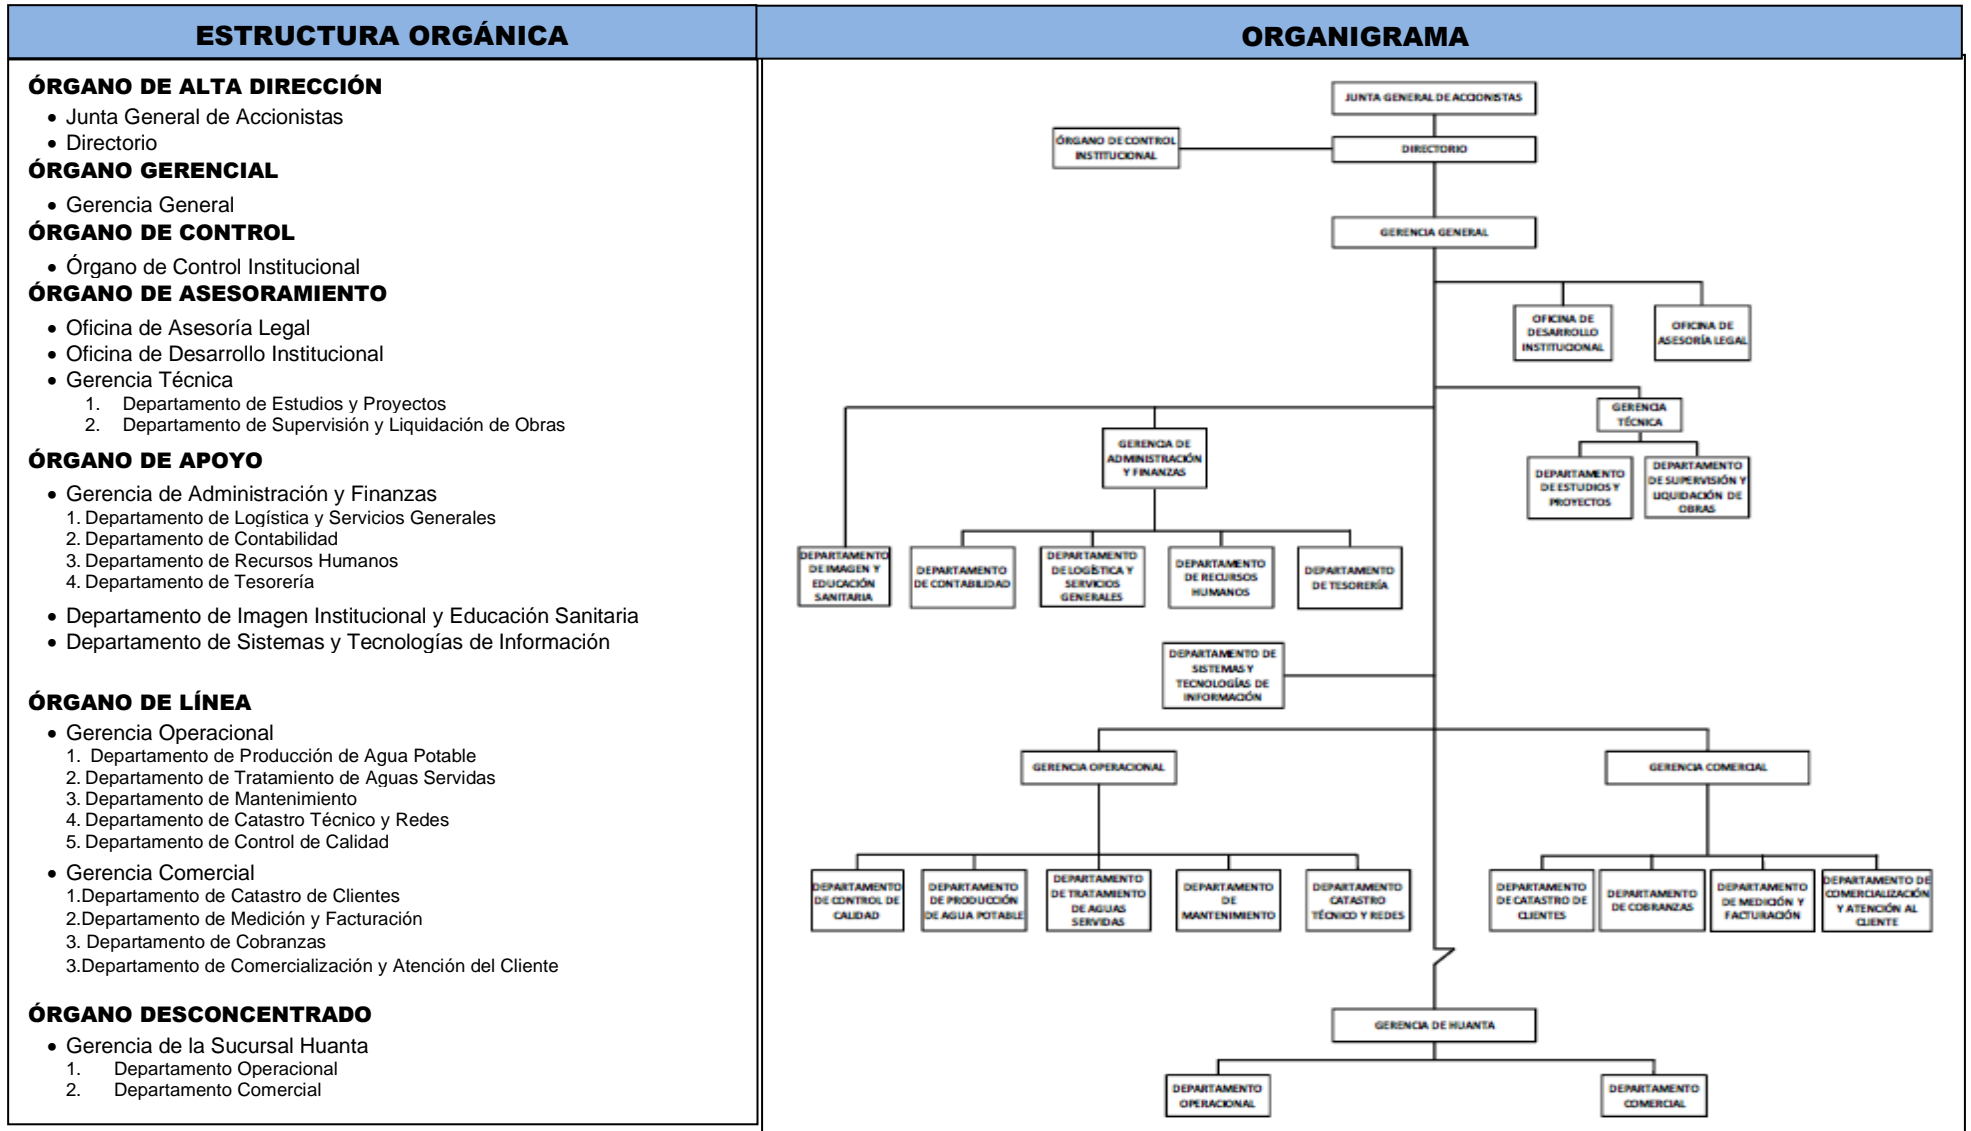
| ESTRUCTURA ORGÁNICA | ORGANIGRAMA |
|---|---|

ÓRGANO DE ALTA DIRECCIÓN
• Junta General de Accionistas
• Directorio
ÓRGANO GERENCIAL
• Gerencia General
ÓRGANO DE CONTROL
• Órgano de Control Institucional
ÓRGANO DE ASESORAMIENTO
• Oficina de Asesoría Legal
• Oficina de Desarrollo Institucional
• Gerencia Técnica
1. Departamento de Estudios y Proyectos
2. Departamento de Supervisión y Liquidación de Obras
ÓRGANO DE APOYO
• Gerencia de Administración y Finanzas
1. Departamento de Logística y Servicios Generales
2. Departamento de Contabilidad
3. Departamento de Recursos Humanos
4. Departamento de Tesorería
• Departamento de Imagen Institucional y Educación Sanitaria
• Departamento de Sistemas y Tecnologías de Información

ÓRGANO DE LÍNEA
• Gerencia Operacional
1. Departamento de Producción de Agua Potable
2. Departamento de Tratamiento de Aguas Servidas
3. Departamento de Mantenimiento
4. Departamento de Catastro Técnico y Redes
5. Departamento de Control de Calidad
• Gerencia Comercial
1.Departamento de Catastro de Clientes
2.Departamento de Medición y Facturación
3. Departamento de Cobranzas
3.Departamento de Comercialización y Atención del Cliente

ÓRGANO DESCONCENTRADO
• Gerencia de la Sucursal Huanta
1. Departamento Operacional
2. Departamento Comercial

JUNTA GENERAL DE ACCIONISTAS
ÓRGANO DE CONTROL INSTITUCIONAL
DIRECTORIO
GERENCIA GENERAL
OFICINA DE DESARROLLO INSTITUCIONAL
OFICINA DE ASESORÍA LEGAL
GERENCIA TÉCNICA
GERENCIA DE ADMINISTRACIÓN Y FINANZAS
DEPARTAMENTO DE ESTUDIOS Y PROYECTOS
DEPARTAMENTO DE SUPERVISIÓN Y LIQUIDACIÓN DE OBRAS
DEPARTAMENTO DE IMAGEN Y EDUCACIÓN SANITARIA
DEPARTAMENTO DE CONTABILIDAD
DEPARTAMENTO DE LOGÍSTICA Y SERVICIOS GENERALES
DEPARTAMENTO DE RECURSOS HUMANOS
DEPARTAMENTO DE TESORERÍA
DEPARTAMENTO DE SISTEMAS Y TECNOLOGÍAS DE INFORMACIÓN
GERENCIA OPERACIONAL
GERENCIA COMERCIAL
DEPARTAMENTO DE CONTROL DE CALIDAD
DEPARTAMENTO DE PRODUCCIÓN DE AGUA POTABLE
DEPARTAMENTO DE TRATAMIENTO DE AGUAS SERVIDAS
DEPARTAMENTO DE MANTENIMIENTO
DEPARTAMENTO CATASTRO TÉCNICO Y REDES
DEPARTAMENTO DE CATASTRO DE CLIENTES
DEPARTAMENTO DE COBRANZAS
DEPARTAMENTO DE MEDICIÓN Y FACTURACIÓN
DEPARTAMENTO DE COMERCIALIZACIÓN Y ATENCIÓN AL CLIENTE
GERENCIA DE HUANTA
DEPARTAMENTO OPERACIONAL
DEPARTAMENTO COMERCIAL